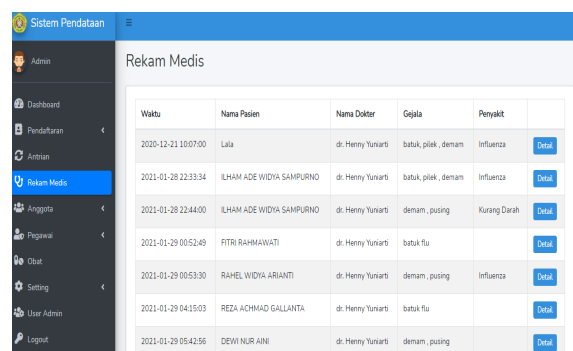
Sistem Pendataan
≡
Admin
Dashboard
Pendaftaran ‹
Antrian
Rekam Medis
Anggota ‹
Pegawai ‹
Obat
Setting ‹
User Admin
Logout

Rekam Medis

| Waktu | Nama Pasien | Nama Dokter | Gejala | Penyakit | |
|---|---|---|---|---|---|
| 2020-12-21 10:07:00 | Lala | dr. Henny Yuniarti | batuk, pilek , demam | Influenza | Detail |
| 2021-01-28 22:33:34 | ILHAM ADE WIDYA SAMPURNO | dr. Henny Yuniarti | batuk, pilek , demam | Influenza | Detail |
| 2021-01-28 22:44:00 | ILHAM ADE WIDYA SAMPURNO | dr. Henny Yuniarti | demam , pusing | Kurang Darah | Detail |
| 2021-01-29 00:52:49 | FITRI RAHMAWATI | dr. Henny Yuniarti | batuk flu | | Detail |
| 2021-01-29 00:53:30 | RAHEL WIDYA ARIANTI | dr. Henny Yuniarti | demam , pusing | Influenza | Detail |
| 2021-01-29 04:15:03 | REZA ACHMAD GALLANTA | dr. Henny Yuniarti | batuk flu | | Detail |
| 2021-01-29 05:42:56 | DEWI NUR AINI | dr. Henny Yuniarti | demam , pusing | | Detail |